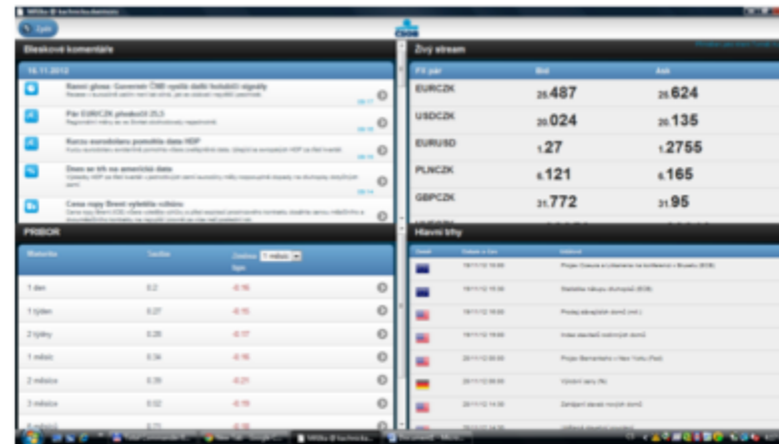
Zpět

Bleskové komentáře

16.11.2012

Ranní glosa: Guvernér ČNB vyslal další holubičí signály

Pár EURCZK překročil 25,5

Kurzu eurodolaru pomohla data HDP

Dnes se trh na americká data

Cena ropy Brent vyletěla vzhůru

PRIBOR

| Maturita | Sazba | Změna 1 měsíc |
|---|---|---|
| 1 den | 0,2 | -0,16 |
| 1 týden | 0,27 | -0,15 |
| 2 týdny | 0,28 | -0,17 |
| 1 měsíc | 0,34 | -0,16 |
| 2 měsíce | 0,39 | -0,21 |
| 3 měsíce | 0,52 | -0,19 |
| 6 měsíců | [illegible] | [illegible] |

Živý stream

| FX pár | Bid | Ask |
|---|---|---|
| EURCZK | 25.487 | 25.624 |
| USDCZK | 20.024 | 20.135 |
| EURUSD | 1.27 | 1.2755 |
| PLNCZK | 6.121 | 6.165 |
| GBPCZK | 31.772 | 31.95 |

Hlavní trhy

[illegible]